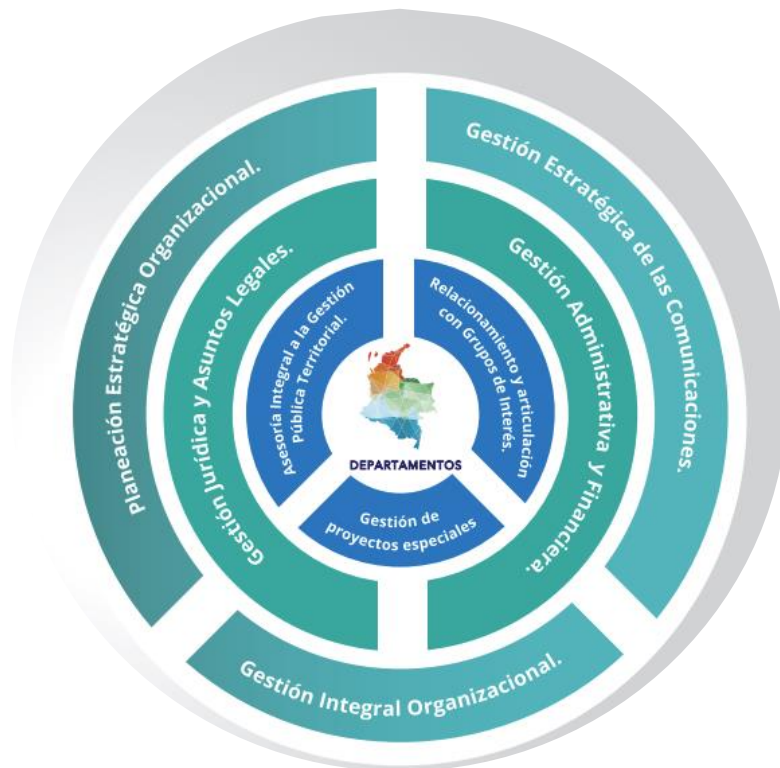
Planeación Estratégica Organizacional.

Gestión Estratégica de las Comunicaciones.

Gestión Jurídica y Asuntos Legales.

Gestión Administrativa y Financiera.

Asesoría Integral a la Gestión Pública Territorial.

Relacionamiento y articulación con Grupos de Interés.

DEPARTAMENTOS

Gestión de proyectos especiales

Gestión Integral Organizacional.